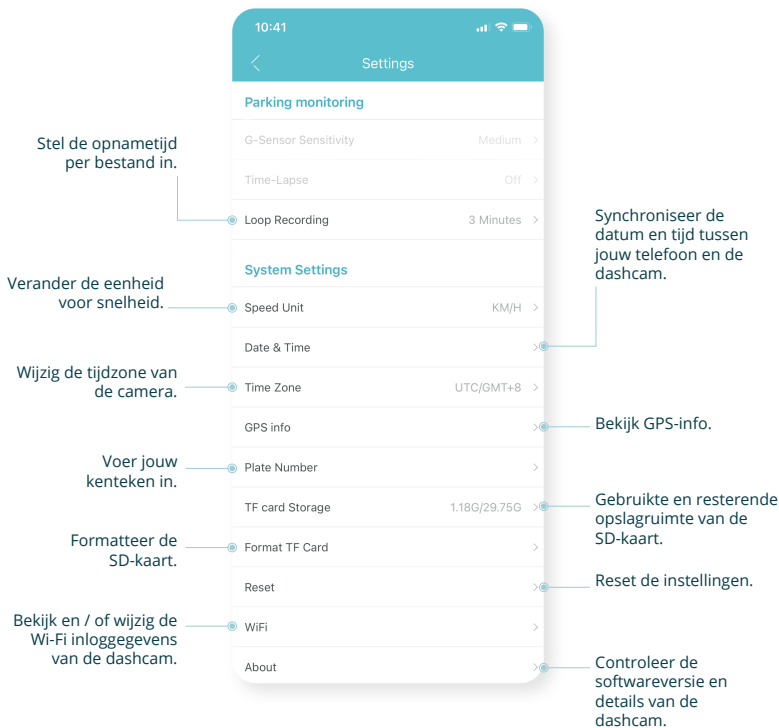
10:41

Settings

Parking monitoring

Stel de opnametijd per bestand in.

G-Sensor Sensitivity Medium

Time-Lapse Off

Loop Recording 3 Minutes

Synchroniseer de datum en tijd tussen jouw telefoon en de dashcam.

System Settings

Verander de eenheid voor snelheid.

Speed Unit KM/H

Date & Time

Wijzig de tijdzone van de camera.

Time Zone UTC/GMT+8

GPS info

Bekijk GPS-info.

Voer jouw kenteken in.

Plate Number

TF card Storage 1.18G/29.75G

Gebruikte en resterende opslagruimte van de SD-kaart.

Formatteer de SD-kaart.

Format TF Card

Reset

Reset de instellingen.

Bekijk en / of wijzig de Wi-Fi inloggegevens van de dashcam.

WiFi

About

Controleer de softwareversie en details van de dashcam.